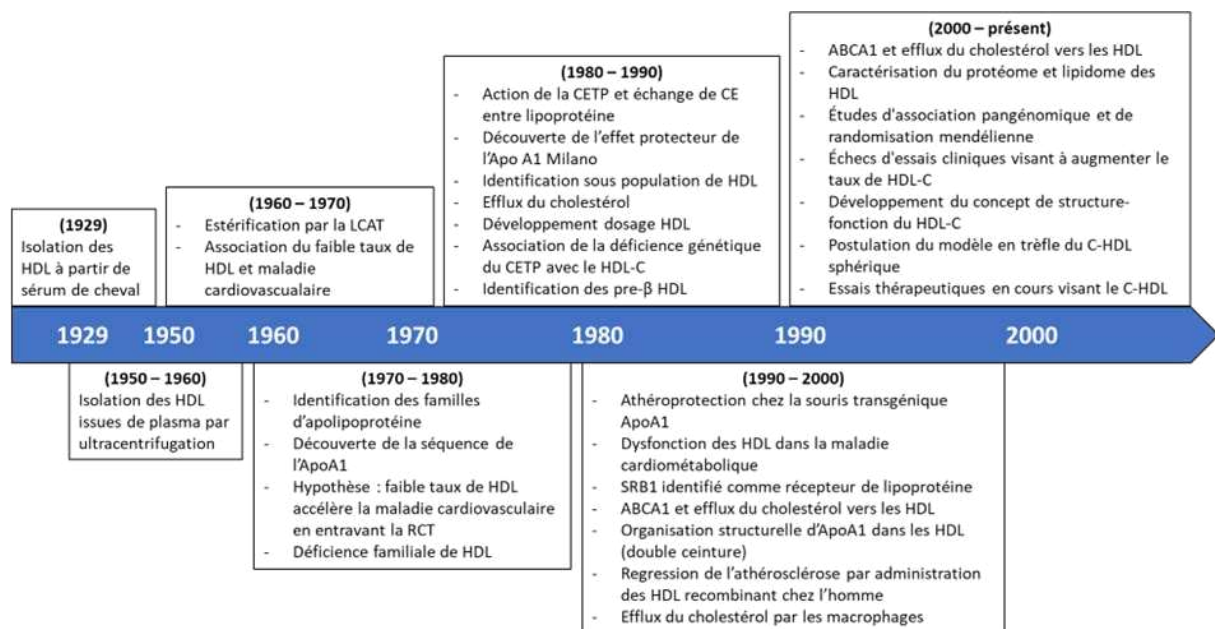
(1929)
Isolation des HDL à partir de sérum de cheval

(1960 – 1970)
- Estérification par la LCAT
- Association du faible taux de HDL et maladie cardiovascualaire

(1980 – 1990)
- Action de la CETP et échange de CE entre lipoprotéine
- Découverte de l'effet protecteur de l'Apo A1 Milano
- Identification sous population de HDL
- Efflux du cholestérol
- Développement dosage HDL
- Association de la déficience génétique du CETP avec le HDL-C
- Identification des pre-β HDL

(2000 – présent)
- ABCA1 et efflux du cholestérol vers les HDL
- Caractérisation du protéome et lipidome des HDL
- Études d'association pangénomique et de randomisation mendélienne
- Échecs d'essais cliniques visant à augmenter le taux de HDL-C
- Développement du concept de structure-fonction du HDL-C
- Postulation du modèle en trèfle du C-HDL sphérique
- Essais thérapeutiques en cours visant le C-HDL

1929 1950 1960 1970 1980 1990 2000

(1950 – 1960)
Isolation des HDL issues de plasma par ultracentrifugation

(1970 – 1980)
- Identification des familles d'apolipoprotéine
- Découverte de la séquence de l'ApoA1
- Hypothèse : faible taux de HDL accélère la maladie cardiovasculaire en entravant la RCT
- Déficience familiale de HDL

(1990 – 2000)
- Athéroprotection chez la souris transgénique ApoA1
- Dysfonction des HDL dans la maladie cardiométabolique
- SRB1 identifié comme récepteur de lipoprotéine
- ABCA1 et efflux du cholestérol vers les HDL
- Organisation structurelle d'ApoA1 dans les HDL (double ceinture)
- Regression de l'athérosclérose par administration des HDL recombinant chez l'homme
- Efflux du cholestérol par les macrophages